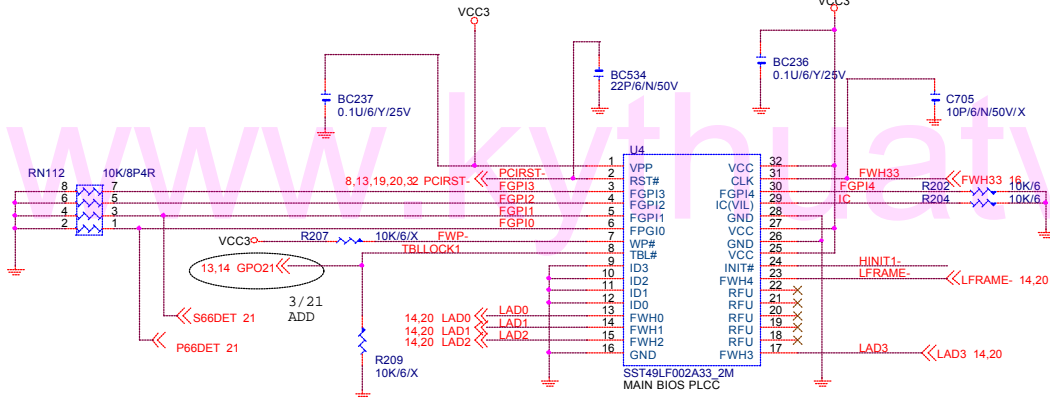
VCC3
VCC3
BC237
0.1U/6/Y/25V
BC534
22P/6/N/50V
BC236
0.1U/6/Y/25V
C705
10P/6/N/50V/X
www.kythuatv
RN112
10K/8P4R
8 7
6 5
4 3
2 1
U4
8,13,19,20,32 PCIRST-
PCIRST-
FGPI3
FGPI2
FGPI1
FGPI0
VCC3
R207
10K/6/X
FWP-
TBLLOCK1
13,14 GPO21
3/21
ADD
S66DET 21
P66DET 21
R209
10K/6/X
14,20 LAD0
14,20 LAD1
14,20 LAD2
LAD0
LAD1
LAD2
1 VPP
2 RST#
3 FGPI3
4 FGPI2
5 FGPI1
6 FPGI0
7 WP#
8 TBL#
9 ID3
10 ID2
11 ID1
12 ID0
13 FWH0
14 FWH1
15 FWH2
16 GND
VCC 32
CLK 31
FGPI4 30
IC(VIL) 29
GND 28
VCC 27
GND 26
VCC 25
INIT# 24
FWH4 23
RFU 22
RFU 21
RFU 20
RFU 19
RFU 18
FWH3 17
SST49LF002A33_2M
MAIN BIOS PLCC
FWH33
FWH33 16
FGPI4
IC
R202
R204
10K/6
10K/6
HINIT1-
LFRAME-
LFRAME- 14,20
LAD3
LAD3 14,20